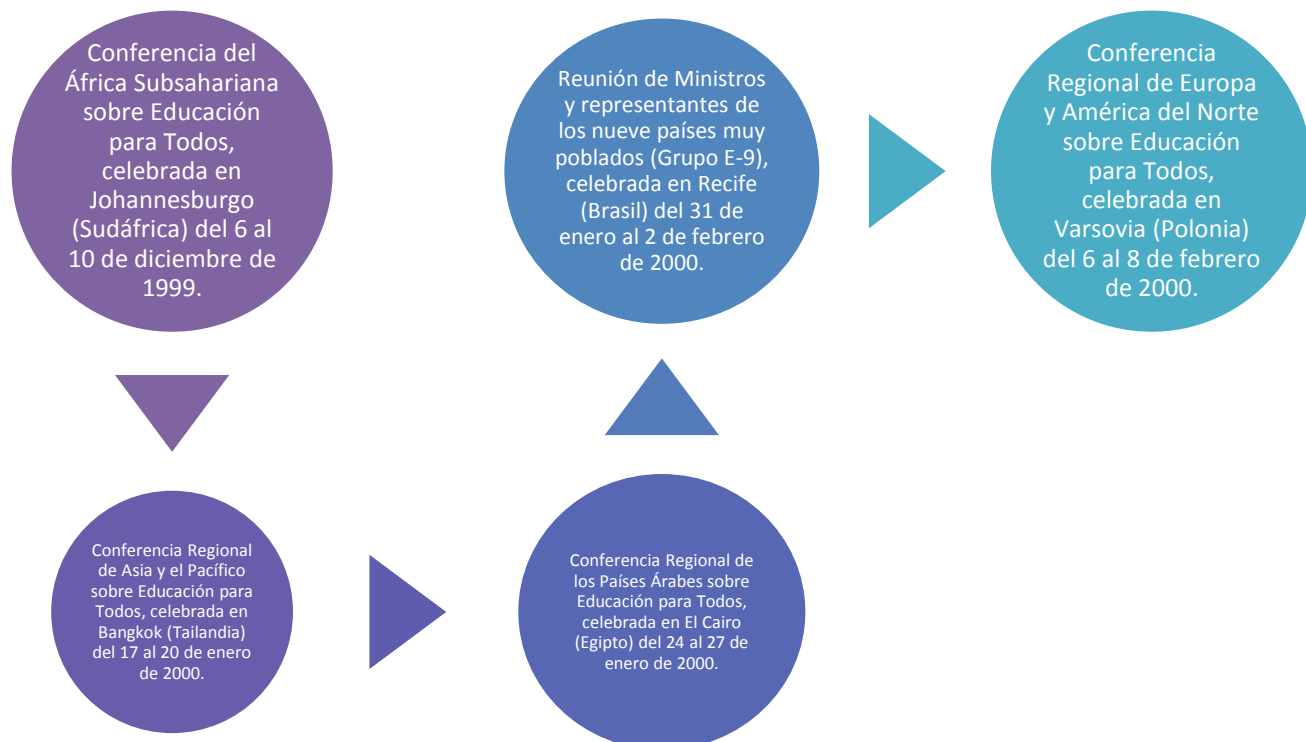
Conferencia del África Subsahariana sobre Educación para Todos, celebrada en Johannesburgo (Sudáfrica) del 6 al 10 de diciembre de 1999.

Conferencia Regional de Asia y el Pacífico sobre Educación para Todos, celebrada en Bangkok (Tailandia) del 17 al 20 de enero de 2000.

Conferencia Regional de los Países Árabes sobre Educación para Todos, celebrada en El Cairo (Egipto) del 24 al 27 de enero de 2000.

Reunión de Ministros y representantes de los nueve países muy poblados (Grupo E-9), celebrada en Recife (Brasil) del 31 de enero al 2 de febrero de 2000.

Conferencia Regional de Europa y América del Norte sobre Educación para Todos, celebrada en Varsovia (Polonia) del 6 al 8 de febrero de 2000.